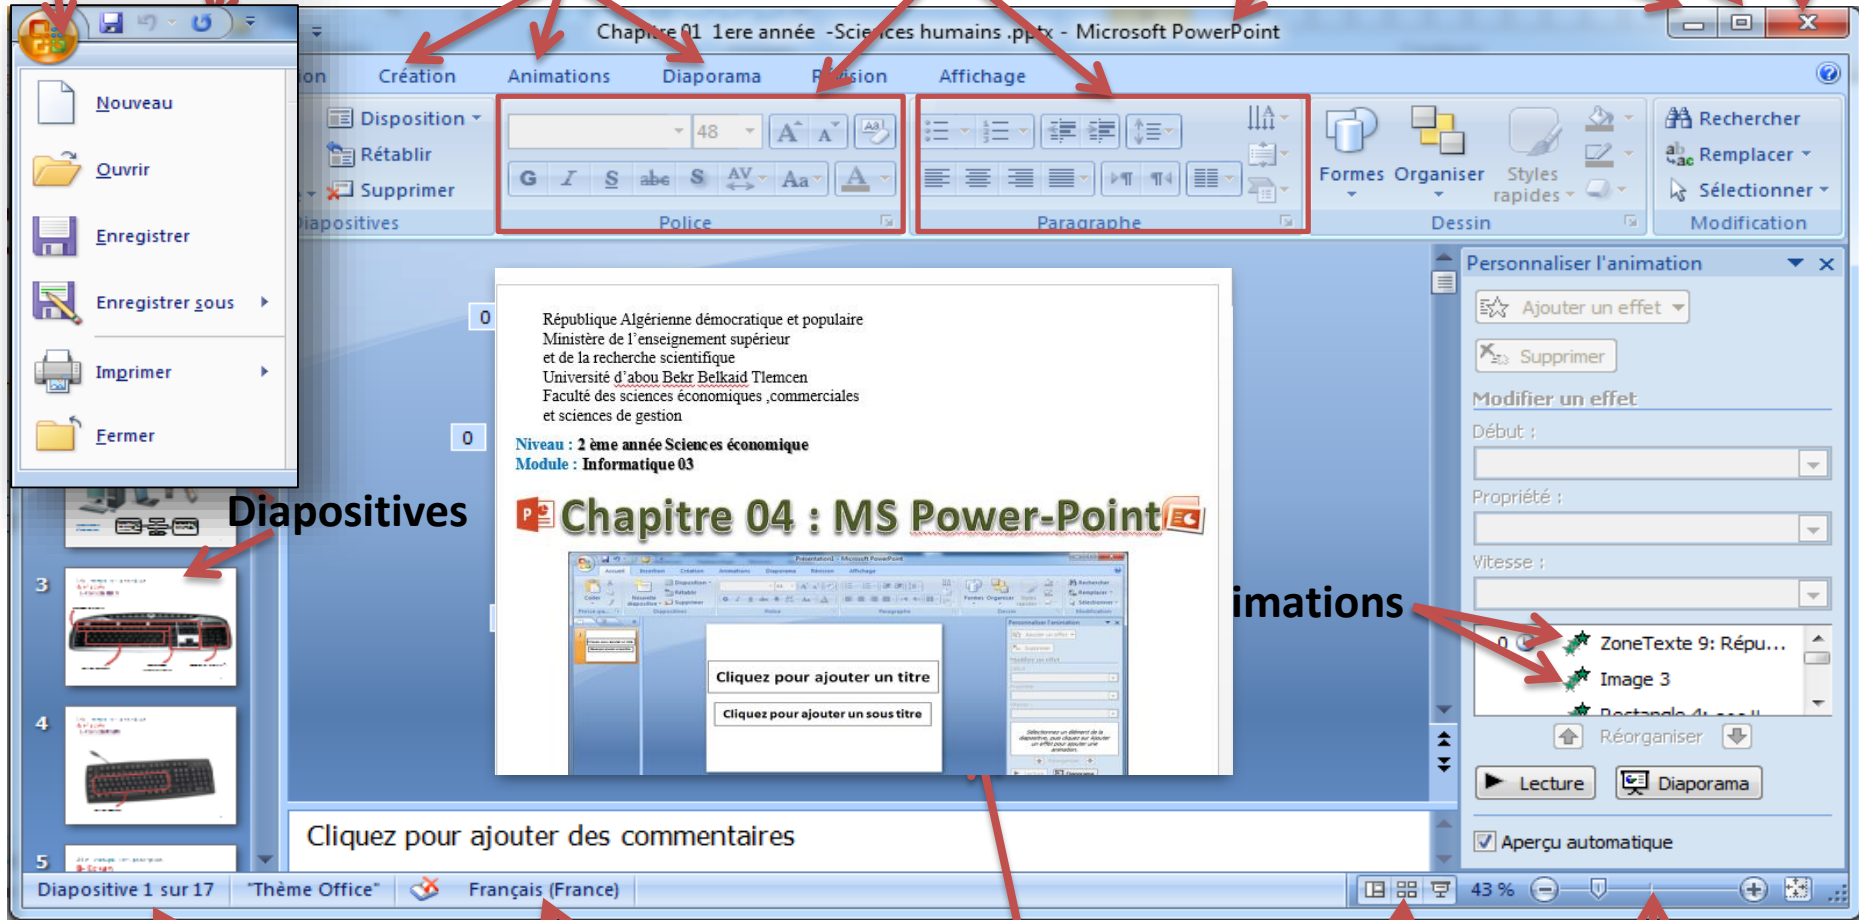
Chap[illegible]e 01 1ere année -Scie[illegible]ces humains .pp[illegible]x - Microsoft PowerPoint

on Création Animations Diaporama R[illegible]vision Affichage

Nouveau
Ouvrir
Enregistrer
Enregistrer sous
Imprimer
Fermer

Disposition
Rétablir
Supprimer
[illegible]iapositives

48
G I S abc S AV Aa A
Police

Paragraphe

Formes Organiser Styles rapides
Dessin

Rechercher
Remplacer
Sélectionner
Modification

0
0

République Algérienne démocratique et populaire
Ministère de l'enseignement supérieur
et de la recherche scientifique
Université d'abou Bekr Belkaid Tlemcen
Faculté des sciences économiques ,commerciales
et sciences de gestion

Niveau : 2 ème année Sciences économique
Module : Informatique 03

Chapitre 04 : MS Power-Point

Cliquez pour ajouter un titre
Cliquez pour ajouter un sous titre

Diapositives

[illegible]imations

Personnaliser l'animation
Ajouter un effet
Supprimer
Modifier un effet
Début :
Propriété :
Vitesse :
0 ZoneTexte 9: Répu...
Image 3
Rectangle 4: ...
Réorganiser
Lecture
Diaporama
Aperçu automatique

3
4
5

Cliquez pour ajouter des commentaires

Diapositive 1 sur 17 "Thème Office" Français (France) 43 %